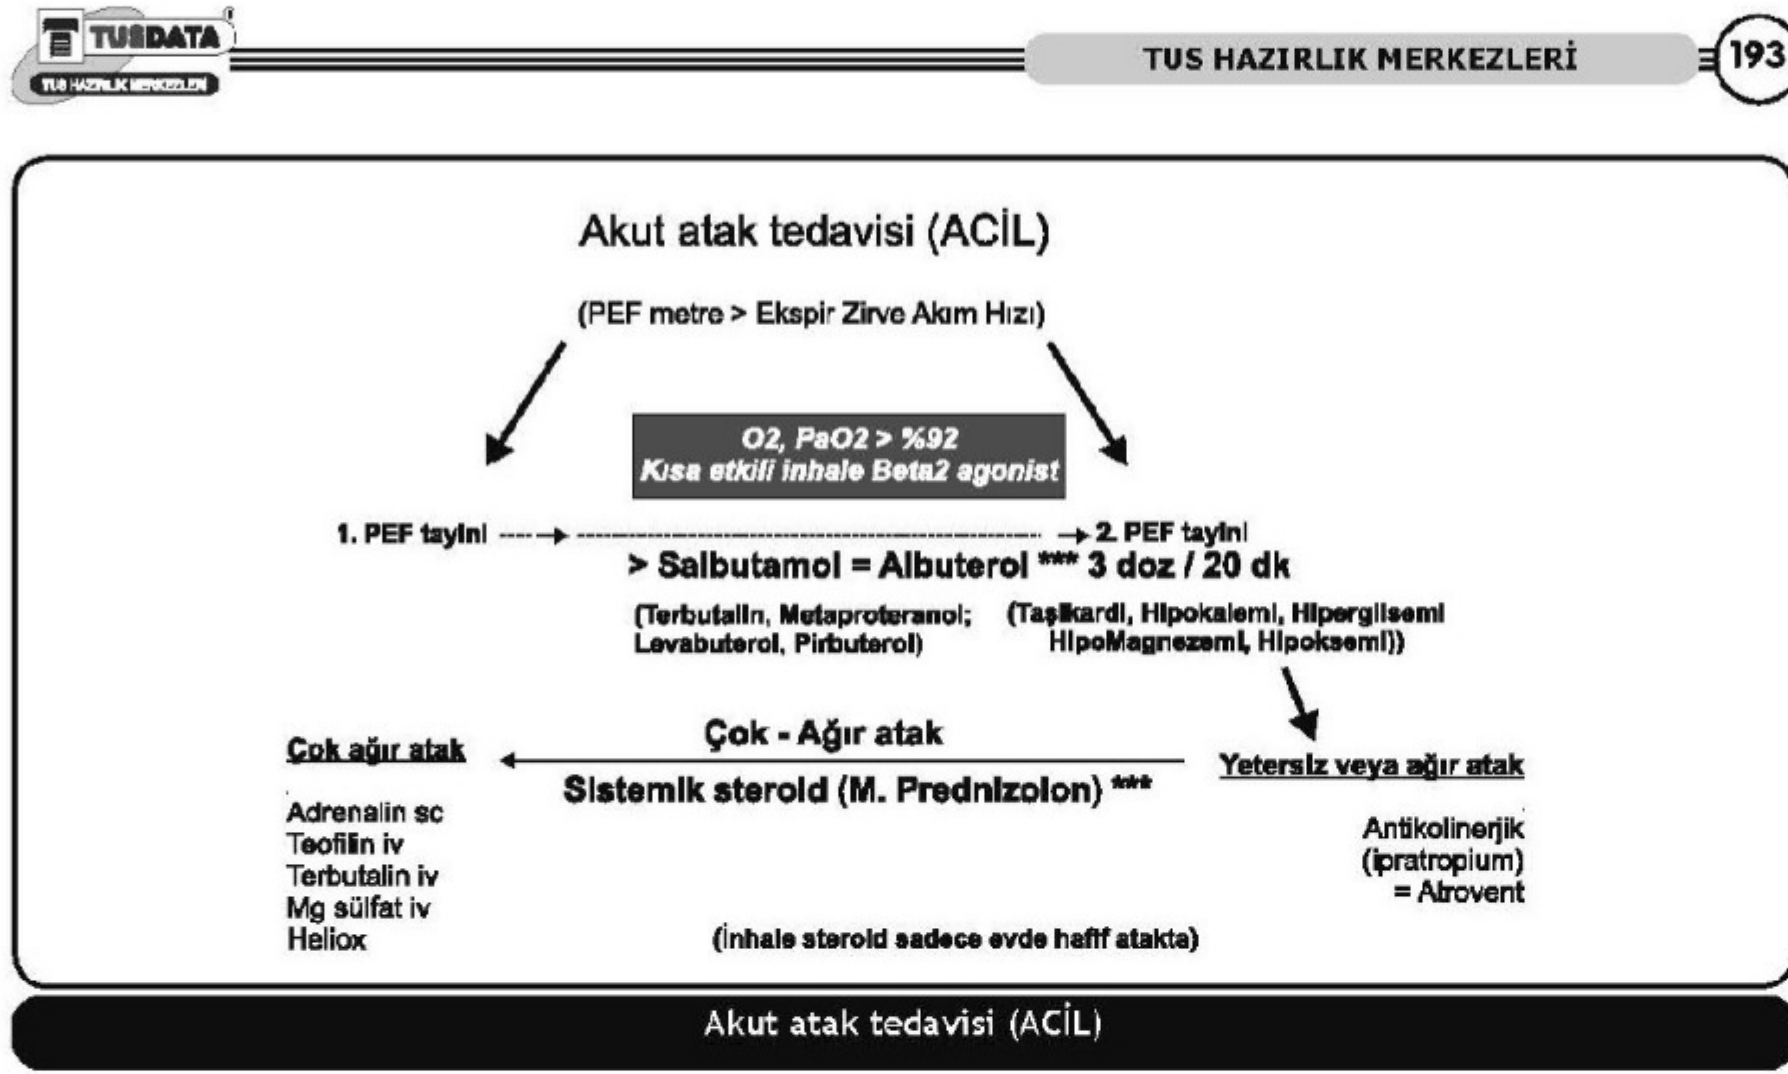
TUSDATA
TUS HAZIRLIK MERKEZLERİ

TUS HAZIRLIK MERKEZLERİ

193

Akut atak tedavisi (ACİL)

(PEF metre > Ekspir Zirve Akım Hızı)

O2, PaO2 > %92
Kısa etkili inhale Beta2 agonist

1. PEF tayini → 2. PEF tayini

> Salbutamol = Albuterol *** 3 doz / 20 dk

(Terbutalin, Metaproteranol; Levabuterol, Pirbuterol)

(Taşikardi, Hipokalemi, Hiperglisemi HipoMagnezemi, Hipoksemi))

Çok ağır atak

Çok - Ağır atak

Sistemik steroid (M. Prednizolon) ***

Yetersiz veya ağır atak

Adrenalin sc
Teofilin iv
Terbutalin iv
Mg sülfat iv
Heliox

Antikolinerjik (ipratropium) = Atrovent

(İnhale steroid sadece evde hafif atakta)

Akut atak tedavisi (ACİL)